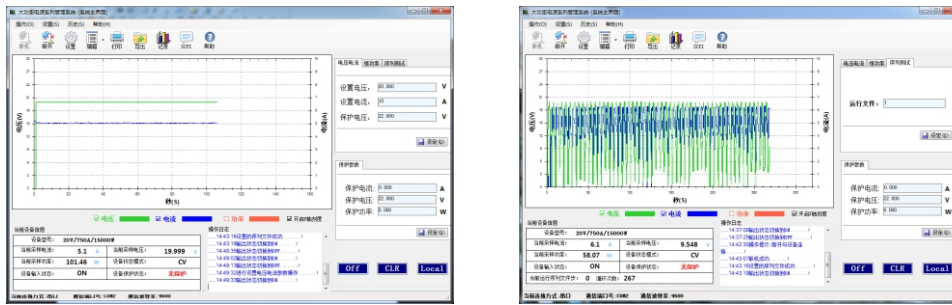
大功率电源系列管理系统 (系统主界面)

操作(O) 设置(S) 历史(S) 帮助(H)

新机 帮助 设置 编辑 打印 导出 记录 SCPI 帮助

电压电流 恒功率 序列测试

设置电压: 20.000 V

设置电流: 50 A

保护电压: 22.000 V

设置(E)

保护参数

保护电流: 0.000 A

保护电压: 22.000 V

保护功率: 0.000 W

设置(E)

电压(V)

电流(A)

秒(S)

☑ 电压 ☑ 电流 □ 功率 ☑ 开启X轴拖图

当前设备信息

设备型号: 20V/750A/15000W

当前采样电流: 5.1 A

当前采样电压: 19.999 V

当前采样功率: 101.46 W

设备恒定模式: CV

设备输入状态: ON

设备保护状态: 无保护

操作日志

Off CLR Local

当前连接方式: 串口 通信端口号: COM2 通信波特率: 9600

大功率电源系列管理系统 (系统主界面)

操作(O) 设置(S) 历史(S) 帮助(H)

新机 帮助 设置 编辑 打印 导出 记录 SCPI 帮助

电压电流 恒功率 序列测试

运行文件: 1

设置(E)

保护参数

保护电流: 0.000 A

保护电压: 22.000 V

保护功率: 0.000 W

设置(E)

电压(V)

电流(A)

秒(S)

☑ 电压 ☑ 电流 □ 功率 ☑ 开启X轴拖图

当前设备信息

设备型号: 20V/750A/15000W

当前采样电流: 6.1 A

当前采样电压: 9.548 V

当前采样功率: 58.07 W

设备恒定模式: CV

设备输入状态: ON

设备保护状态: 无保护

当前运行序列文件步: 0 循环次数: 267

操作日志

Off CLR Local

当前连接方式: 串口 通信端口号: COM2 通信波特率: 9600